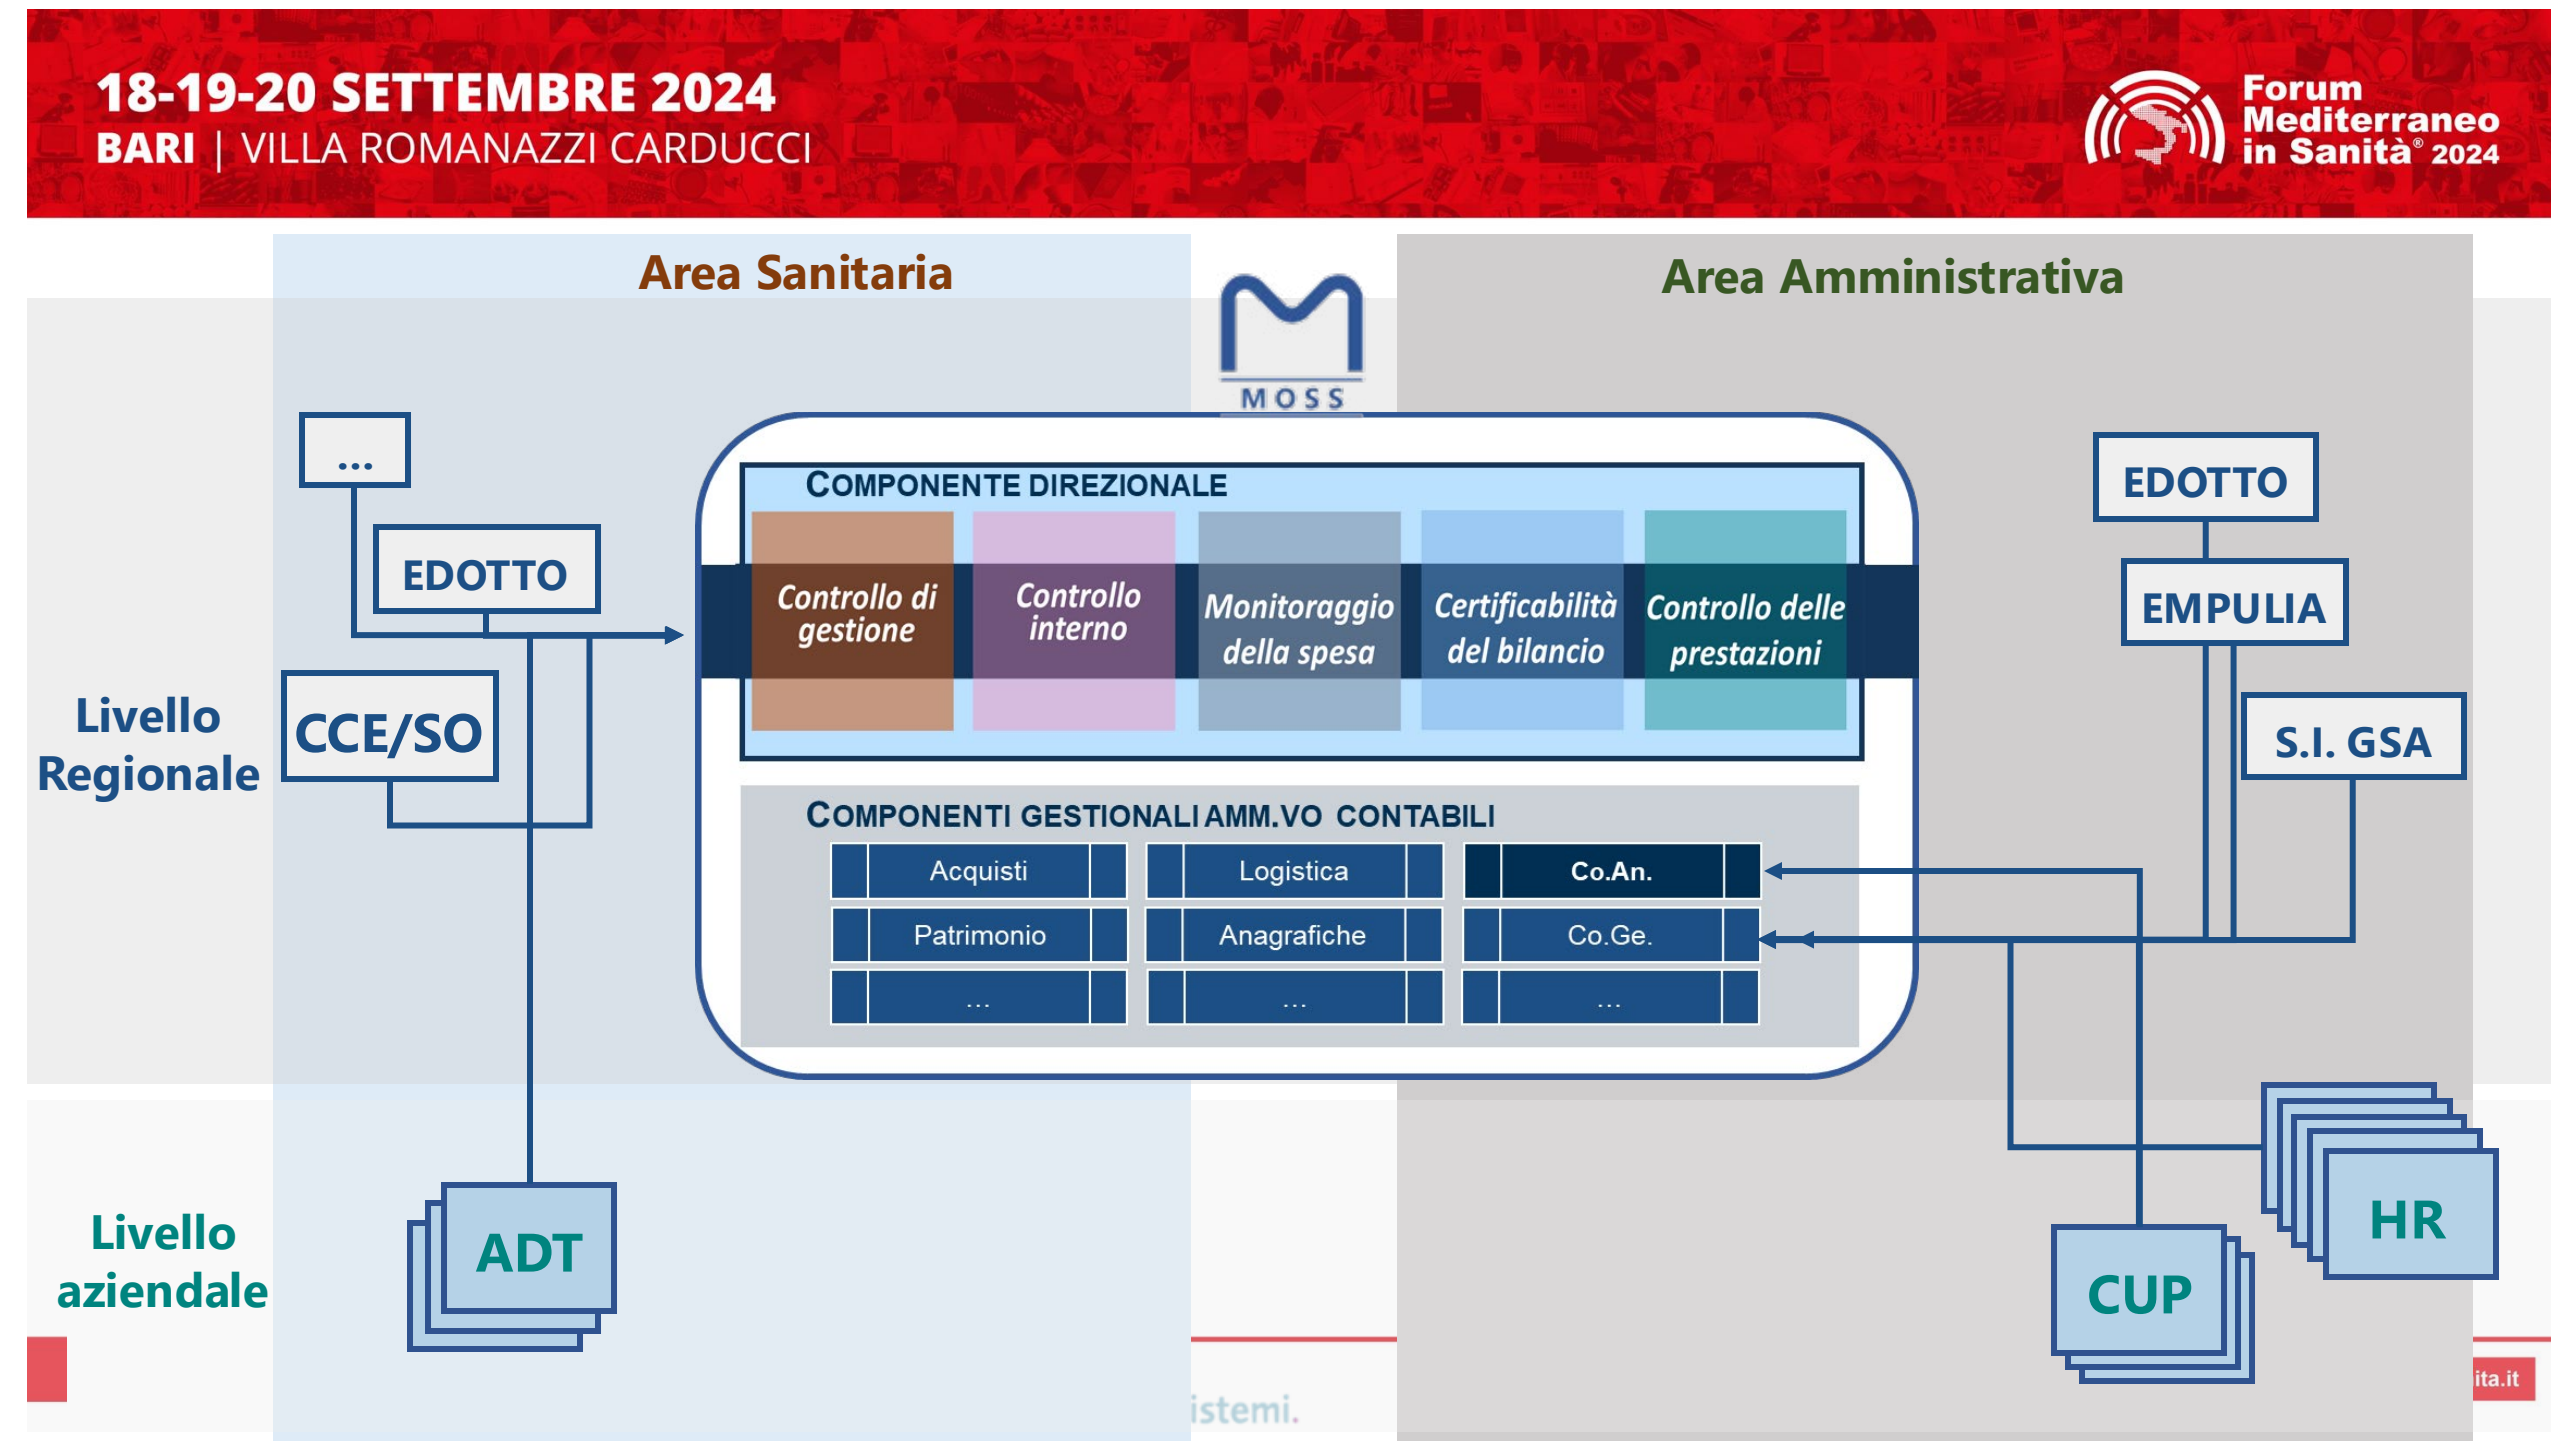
18-19-20 SETTEMBRE 2024
BARI | VILLA ROMANAZZI CARDUCCI

Forum Mediterraneo in Sanità® 2024

Area Sanitaria

Area Amministrativa

MOSS

...

EDOTTO

CCE/SO

Livello Regionale

COMPONENTE DIREZIONALE

Controllo di gestione

Controllo interno

Monitoraggio della spesa

Certificabilità del bilancio

Controllo delle prestazioni

COMPONENTI GESTIONALI AMM.VO CONTABILI

| Acquisti | Logistica | Co.An. |
|---|---|---|
| Patrimonio | Anagrafiche | Co.Ge. |
| ... | ... | ... |

EDOTTO

EMPULIA

S.I. GSA

Livello aziendale

ADT

HR

CUP

istemi.

ita.it